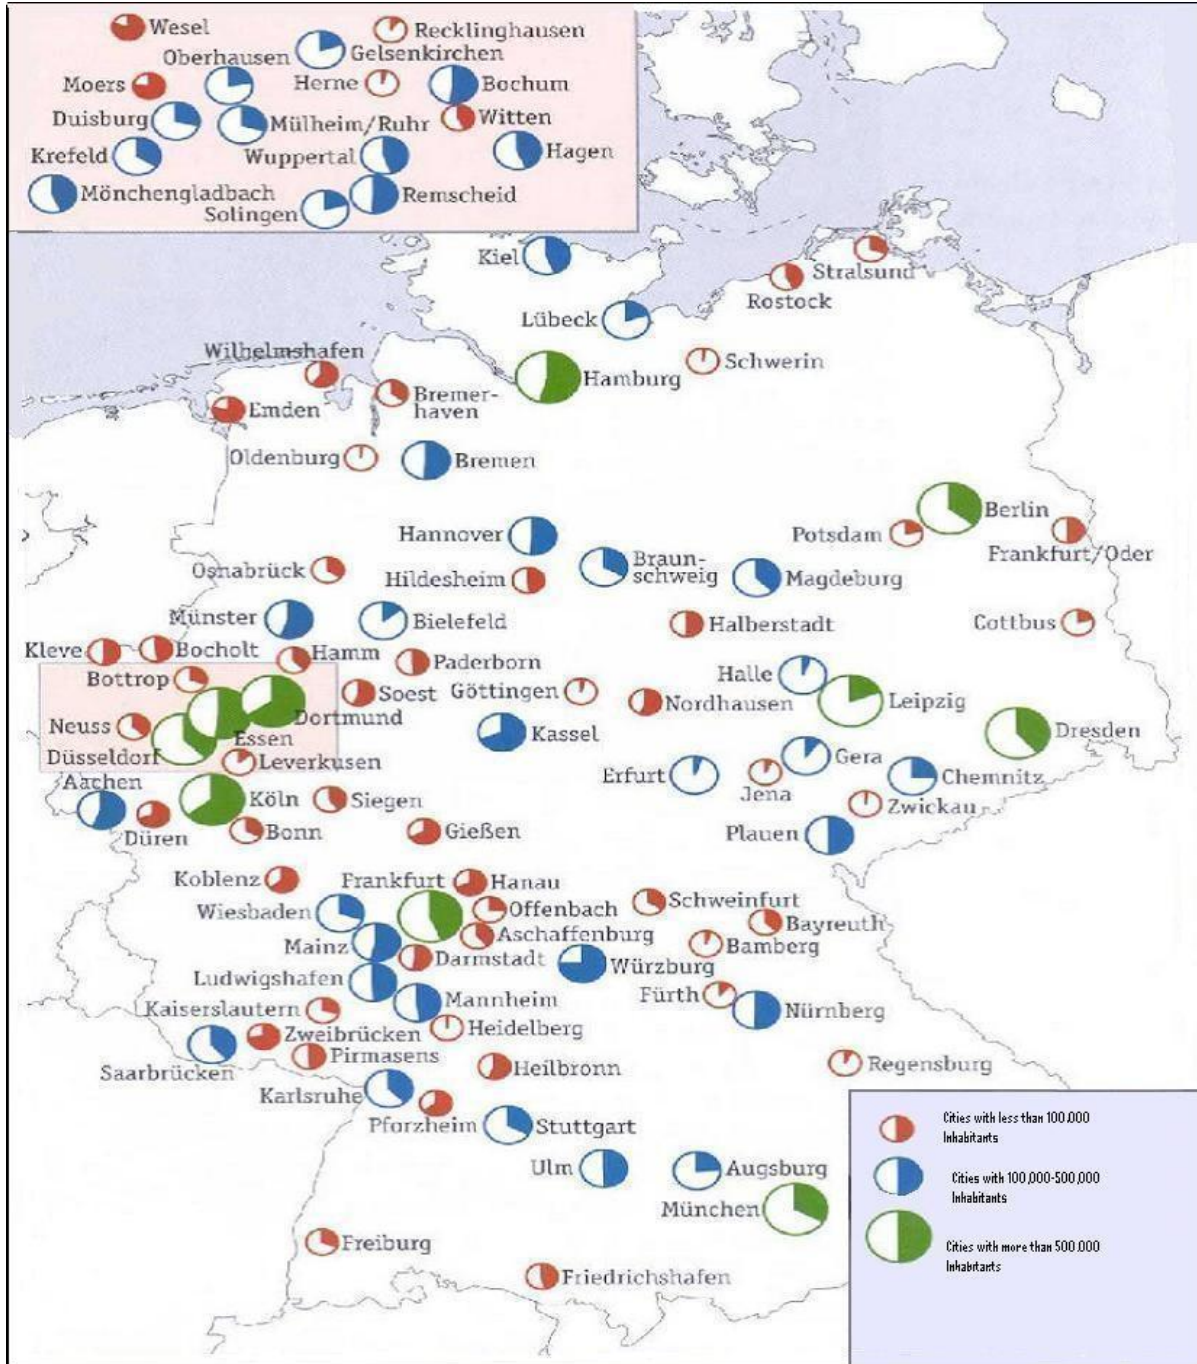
Wesel
Recklinghausen
Oberhausen
Gelsenkirchen
Moers
Herne
Bochum
Duisburg
Mülheim/Ruhr
Witten
Krefeld
Wuppertal
Hagen
Mönchengladbach
Remscheid
Solingen

Kiel
Stralsund
Rostock
Lübeck
Wilhelmshafen
Schwerin
Hamburg
Emden
Bremerhaven
Oldenburg
Bremen
Berlin
Potsdam
Frankfurt/Oder
Hannover
Braunschweig
Magdeburg
Osnabrück
Hildesheim
Münster
Bielefeld
Halberstadt
Cottbus
Kleve
Bocholt
Hamm
Paderborn
Halle
Bottrop
Soest
Göttingen
Nordhausen
Leipzig
Dortmund
Neuss
Essen
Kassel
Dresden
Düsseldorf
Leverkusen
Aachen
Erfurt
Gera
Chemnitz
Jena
Köln
Siegen
Zwickau
Düren
Bonn
Gießen
Plauen
Koblenz
Frankfurt
Hanau
Schweinfurt
Wiesbaden
Offenbach
Bayreuth
Aschaffenburg
Mainz
Bamberg
Darmstadt
Würzburg
Ludwigshafen
Fürth
Mannheim
Kaiserslautern
Nürnberg
Zweibrücken
Heidelberg
Pirmasens
Saarbrücken
Heilbronn
Regensburg
Karlsruhe
Pforzheim
Stuttgart
Ulm
Augsburg
München
Freiburg
Friedrichshafen

Cities with less than 100.000 Inhabitants
Cities with 100,000-500,000 Inhabitants
Cities with more than 500.000 Inhabitants